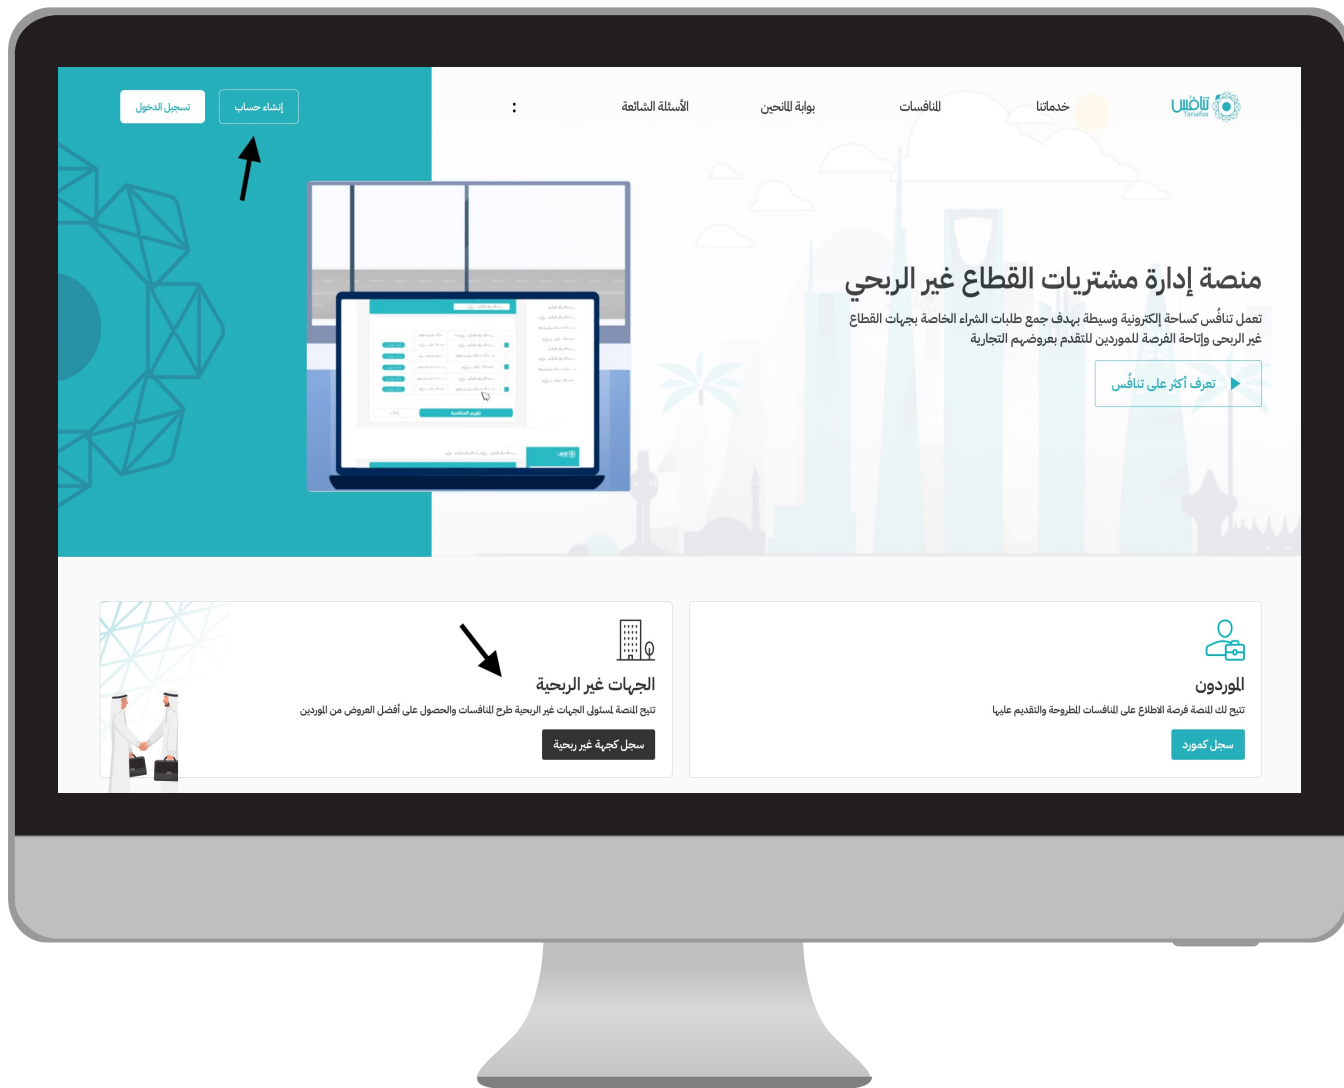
تنافس Tanafos

خدماتنا

المنافسات

بوابة المانحين

الأسئلة الشائعة

:

إنشاء حساب

تسجيل الدخول

منصة إدارة مشتريات القطاع غير الربحي

تعمل تنافُس كساحة إلكترونية وسيطة بهدف جمع طلبات الشراء الخاصة بجهات القطاع غير الربحي وإتاحة الفرصة للموردين للتقدم بعروضهم التجارية

تعرف أكثر على تنافُس

الجهات غير الربحية

تتيح المنصة لمسئول الجهات غير الربحية طرح المنافسات والحصول على أفضل العروض من الموردين

سجل كجهة غير ربحية

الموردون

تتيح لك المنصة فرصة الاطلاع على المنافسات المطروحة والتقديم عليها

سجل كمورد